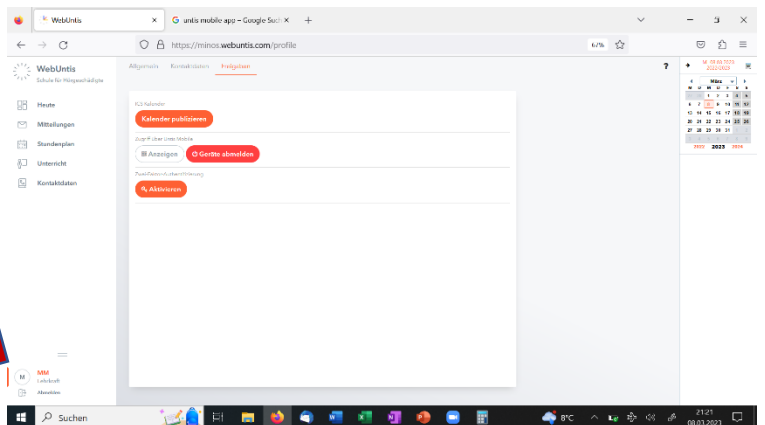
WebUntis ×
G untis mobile app – Google Such ×
+
https://minos.webuntis.com/profile
67%

WebUntis
Schule für Hörgeschädigte

Heute
Mitteilungen
Stundenplan
Unterricht
Kontaktdaten

Allgemein Kontaktdaten Freigaben

?

iCS Kalender
Kalender publizieren

Zugriff über Untis Mobile
Anzeigen
Geräte abmelden

Zwei-Faktor-Authentifizierung
Aktivieren

Mi 08.03.2023
2022/2023

März
| M | D | M | D | F | S | S |
|---|---|---|---|---|---|---|
| | | 1 | 2 | 3 | 4 | 5 |
| 6 | 7 | 8 | 9 | 10 | 11 | 12 |
| 13 | 14 | 15 | 16 | 17 | 18 | 19 |
| 20 | 21 | 22 | 23 | 24 | 25 | 26 |
| 27 | 28 | 29 | 30 | 31 | | |

2022 2023 2024

MM
Lehrkraft
Abmelden

Suchen
8°C
21:21
08.03.2023